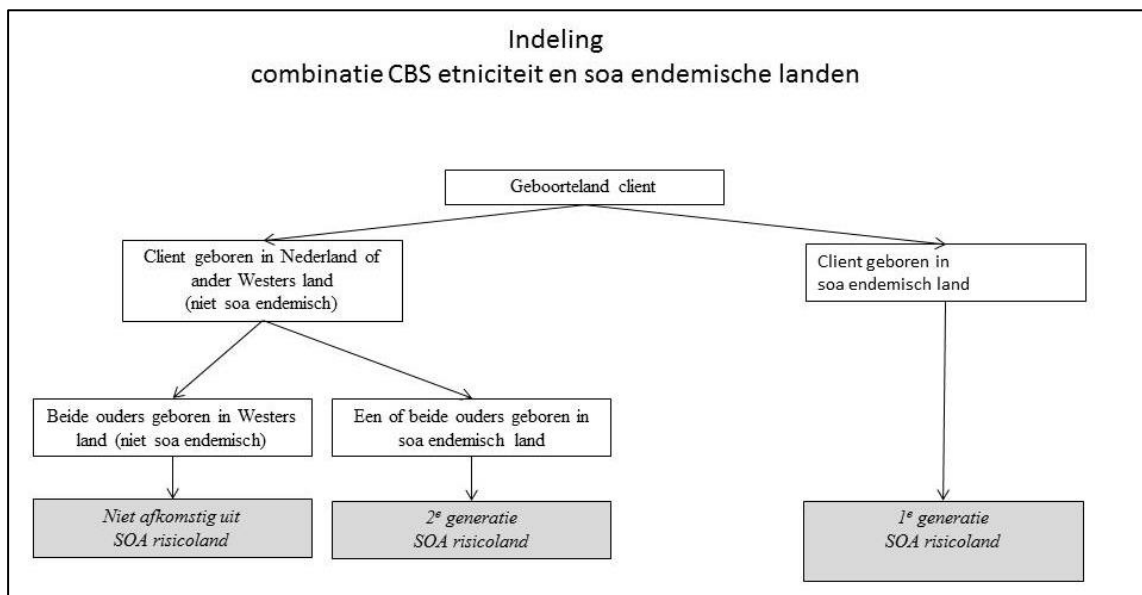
Indeling
combinatie CBS etniciteit en soa endemische landen

Geboorteland client

Client geboren in Nederland of ander Westers land (niet soa endemisch)

Client geboren in soa endemisch land

Beide ouders geboren in Westers land (niet soa endemisch)

Een of beide ouders geboren in soa endemisch land

Niet afkomstig uit SOA risicoland

$2^e$ generatie SOA risicoland

$1^e$ generatie SOA risicoland